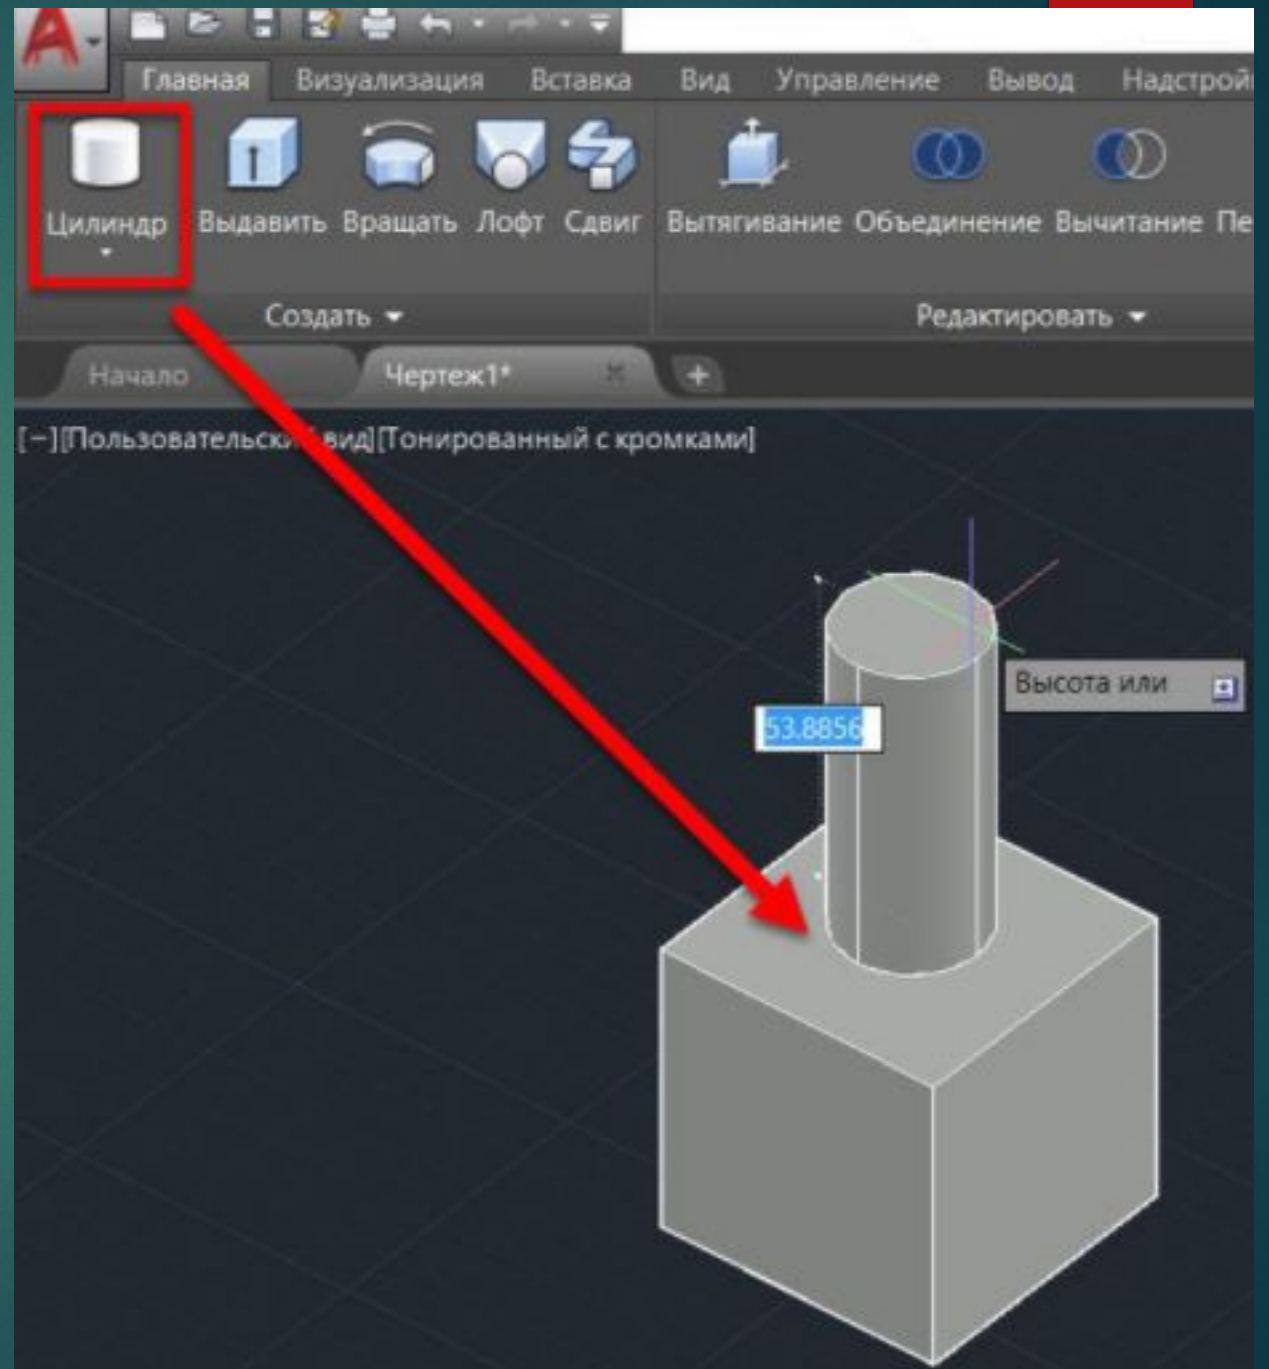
Главная Визуализация Вставка Вид Управление Вывод Надстрой

Цилиндр Выдавить Вращать Лофт Сдвиг Вытягивание Объединение Вычитание Пе

Создать

Редактировать

Начало Чертеж1*

[−][Пользовательски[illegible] вид][Тонированный с кромками]

53.8856

Высота или